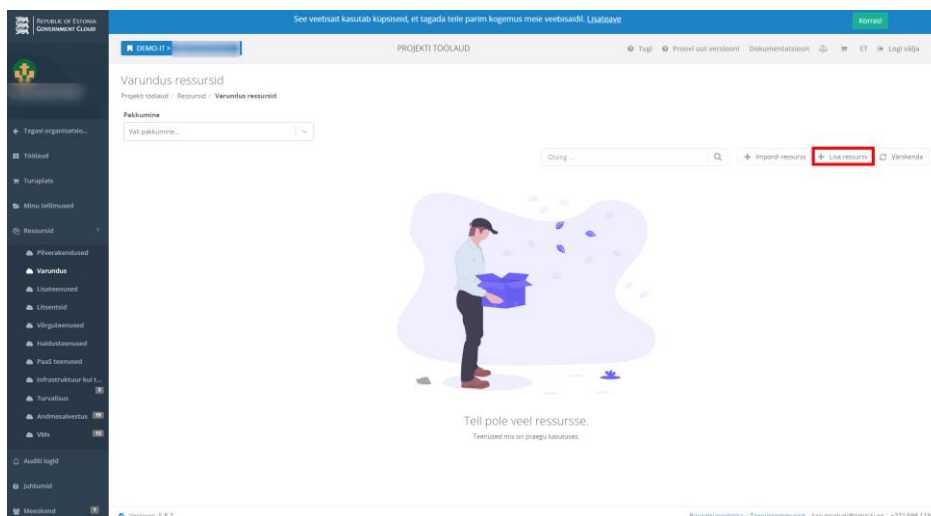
REPUBLIC OF ESTONIA GOVERNMENT CLOUD

See veebsait kasutab küpsiseid, et tagada teile parim kogemus meie veebisaidil. Lisateave

Korras!

DEMO-IT » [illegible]

PROJEKTI TÖÖLAUD

Tugi Proovi uut versiooni Dokumentatsioon ET Logi välja

Tagasi organisatsio...

Töölaud

Turuplats

Minu tellimused

Ressursid

Pilverakendused

Varundus

Lisateenused

Litsentsid

Võrguteenused

Haldusteenused

PaaS teenused

Infrastruktuur kui t...

Turvalisus

Andmesalvestus

VMs

Auditi logid

Juhtumid

Meeskond

Varundus ressursid

Projekti töölaud > Ressursid > Varundus ressursid

Pakkumine

Vali pakkumine...

Otsing...

+ Impordi ressurss

+ Lisa ressurss

Värskenda

Teil pole veel ressursse.

Teenused mis on praegu kasutuses.

Versioon 5.8.7

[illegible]